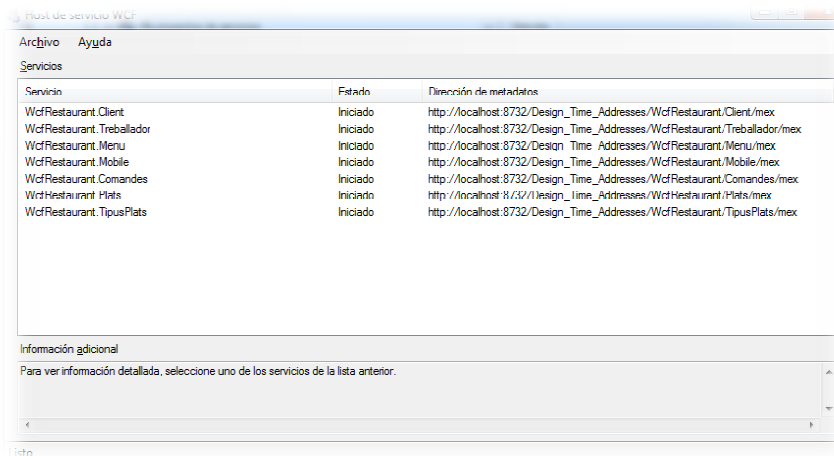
Host de servicio WCF

Archivo Ayuda

Servicios

| Servicio | Estado | Dirección de metadatos |
|---|---|---|
| WcfRestaurant.Client | Iniciado | http://localhost:8732/Design_Time_Addresses/WcfRestaurant/Client/mex |
| WcfRestaurant.Treballador | Iniciado | http://localhost:8732/Design_Time_Addresses/WcfRestaurant/Treballador/mex |
| WcfRestaurant.Menu | Iniciado | http://localhost:8732/Design_Time_Addresses/WcfRestaurant/Menu/mex |
| WcfRestaurant.Mobile | Iniciado | http://localhost:8732/Design_Time_Addresses/WcfRestaurant/Mobile/mex |
| WcfRestaurant.Comandes | Iniciado | http://localhost:8732/Design_Time_Addresses/WcfRestaurant/Comandes/mex |
| WcfRestaurant.Plats | Iniciado | http://localhost:8732/Design_Time_Addresses/WcfRestaurant/Plats/mex |
| WcfRestaurant.TipusPlats | Iniciado | http://localhost:8732/Design_Time_Addresses/WcfRestaurant/TipusPlats/mex |

Información adicional

Para ver información detallada, seleccione uno de los servicios de la lista anterior.

Listo